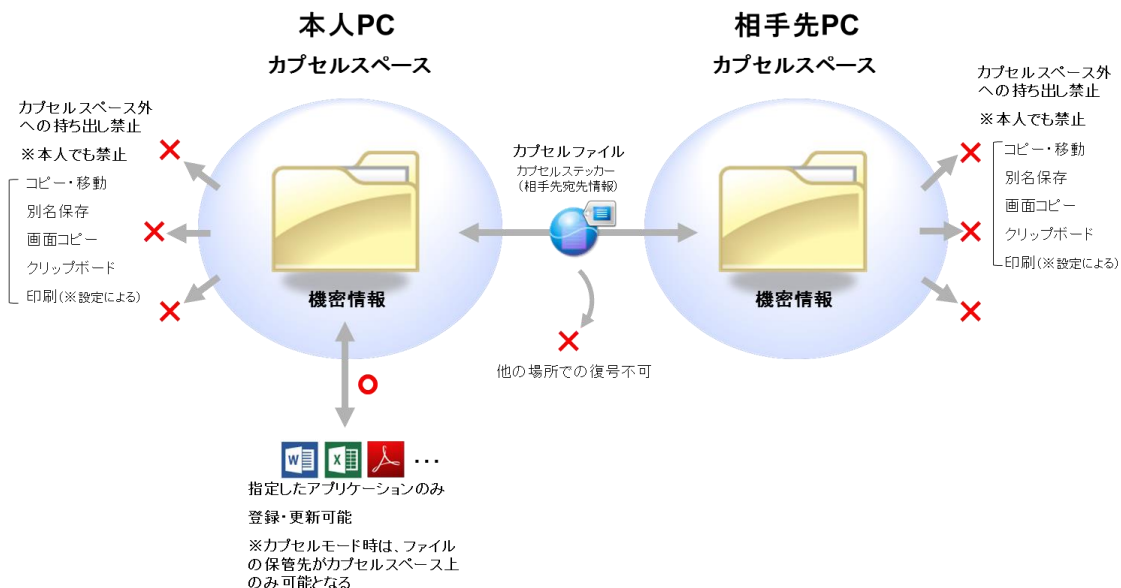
本人PC
カプセルスペース

相手先PC
カプセルスペース

カプセルスペース外への持ち出し禁止
※本人でも禁止
コピー・移動
別名保存
画面コピー
クリップボード
印刷(※設定による)

機密情報

カプセルファイル
カプセルステッカー
(相手先宛先情報)

他の場所での復号不可

機密情報

カプセルスペース外への持ち出し禁止
※本人でも禁止
コピー・移動
別名保存
画面コピー
クリップボード
印刷(※設定による)

…
指定したアプリケーションのみ
登録・更新可能
※カプセルモード時は、ファイルの保管先がカプセルスペース上のみ可能となる